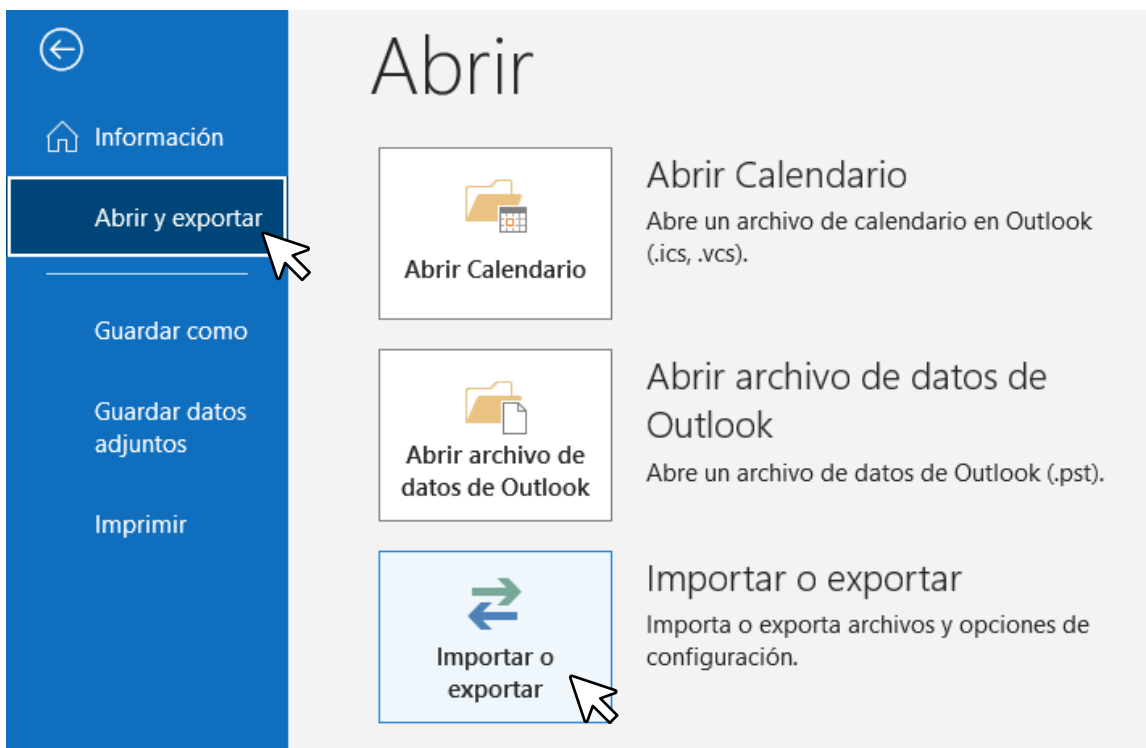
Información

Abrir y exportar

Guardar como

Guardar datos adjuntos

Imprimir

Abrir

Abrir Calendario

Abrir Calendario

Abre un archivo de calendario en Outlook (.ics, .vcs).

Abrir archivo de datos de Outlook

Abrir archivo de datos de Outlook

Abre un archivo de datos de Outlook (.pst).

Importar o exportar

Importar o exportar

Importa o exporta archivos y opciones de configuración.